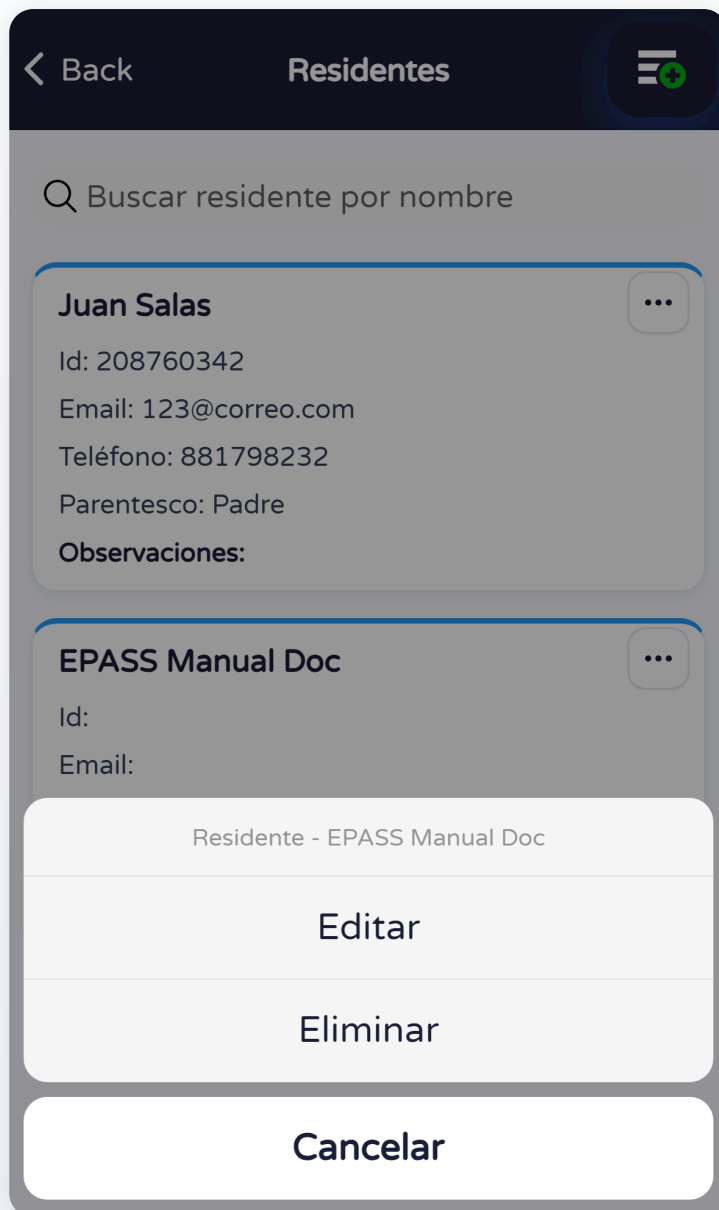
< Back

Residentes

Buscar residente por nombre

Juan Salas

...

Id: 208760342

Email: 123@correo.com

Teléfono: 881798232

Parentesco: Padre

Observaciones:

EPASS Manual Doc

...

Id:

Email:

Residente - EPASS Manual Doc

Editar

Eliminar

Cancelar